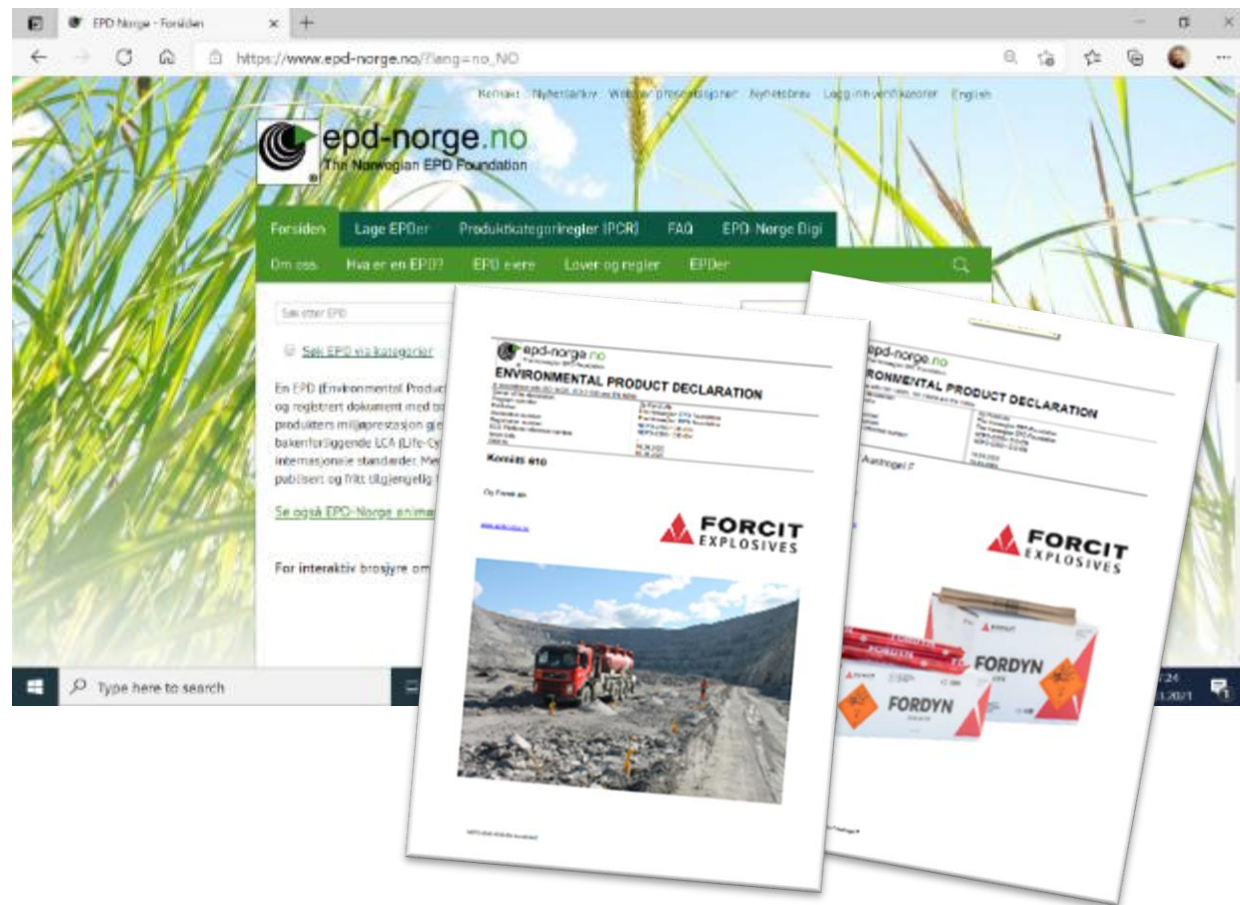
EPD Norge - Forsiden

https://www.epd-norge.no/?lang=no_NO

Kontakt · Nyhetsarkiv · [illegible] · Nyhetsbrev · Logg inn verifikatorer · English

epd-norge.no
The Norwegian EPD Foundation

Forsiden | Lage EPDer | Produktkategoriregler (PCR) | FAQ | EPD-Norge Digi

Om oss | Hva er en EPD? | EPD eiere | Lover og regler | EPDer

Søk etter EPD

Søk EPD via kategorier

En EPD (Environmental Produc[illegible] og registrert dokument med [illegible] produkters miljøprestasjon g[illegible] bakenforliggende LCA (Life-Cy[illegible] internasjonale standarder. Me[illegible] publisert og fritt tilgjengelig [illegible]

Se også EPD-Norge anima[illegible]

For interaktiv brosjyre om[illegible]

Type here to search

epd-norge.no

ENVIRONMENTAL PRODUCT DECLARATION

Kemiks 610

FORCIT EXPLOSIVES

epd-norge.no

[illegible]RONMENTAL PRODUCT DECLARATION

FORCIT EXPLOSIVES

FORDYN

FORDYN